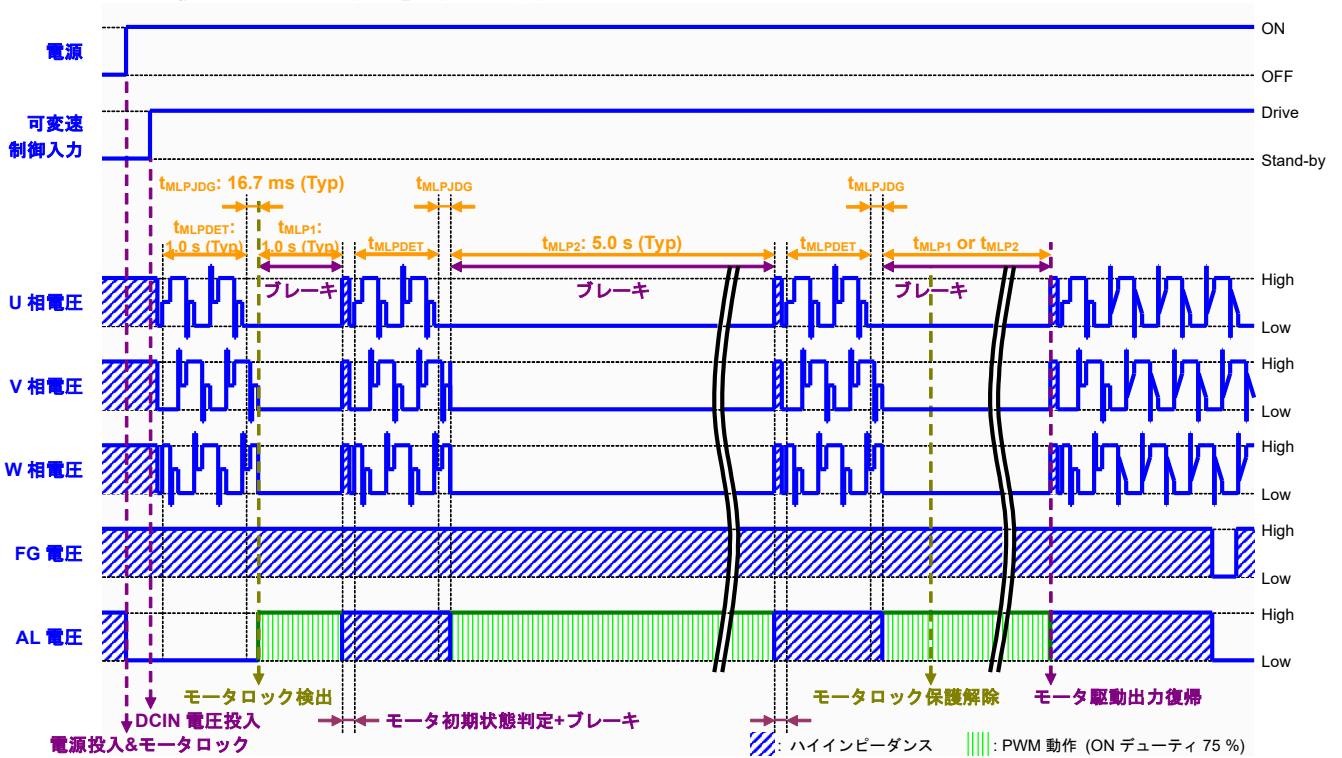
電源

可変速制御入力

ON

OFF

Drive

Stand-by

$t_{MLPJDG}$: 16.7 ms (Typ)

$t_{MLPJDG}$

$t_{MLPJDG}$

$t_{MLPDET}$: 1.0 s (Typ)

$t_{MLP1}$: 1.0 s (Typ)

$t_{MLPDET}$

$t_{MLP2}$: 5.0 s (Typ)

$t_{MLPDET}$

$t_{MLP1}$ or $t_{MLP2}$

ブレーキ

ブレーキ

ブレーキ

U 相電圧

High

Low

V 相電圧

High

Low

W 相電圧

High

Low

FG 電圧

High

Low

AL 電圧

High

Low

モータロック検出

モータロック保護解除

モータ駆動出力復帰

DCIN 電圧投入

モータ初期状態判定+ブレーキ

電源投入&モータロック

: ハイインピーダンス

: PWM 動作 (ON デューティ 75 %)